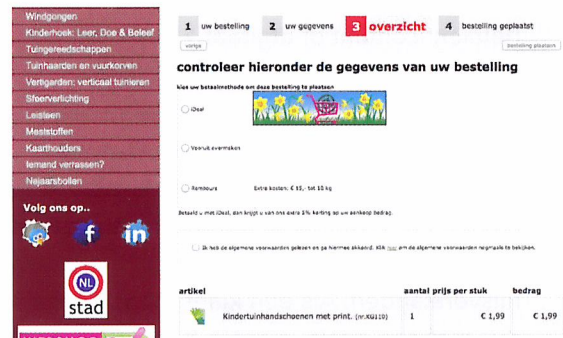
Windgongen
Kinderhoek: Leer, Doe & Beleef
Tuingereedschappen
Tuinhaarden en vuurkorven
Vertigarden: verticaal tuinieren
Sfeerverlichting
Leisteen
Meststoffen
Kaarthouders
Iemand verrassen?
Nejsarsbollen

Volg ons op..

NL
stad

1 uw bestelling
2 uw gegevens
3 overzicht
4 bestelling geplaatst

vorige
bestelling plaatsen

controleer hieronder de gegevens van uw bestelling

kies uw betaalmethode om deze bestelling te plaatsen

iDeal

Vooruit overmaken

Rembours
Extra kosten: € 15,- tot 10 kg

Betaald u met iDeal, dan krijgt u van ons extra 1% korting op uw aankoop bedrag.

Ik heb de algemene voorwaarden gelezen en ga hiermee akkoord. Klik hier om de algemene voorwaarden nogmaals te bekijken.

| artikel | aantal | prijs per stuk | bedrag |
|---|---|---|---|
| Kindertuinhandschoenen met print. (nr.KU110) | 1 | € 1,99 | € 1,99 |